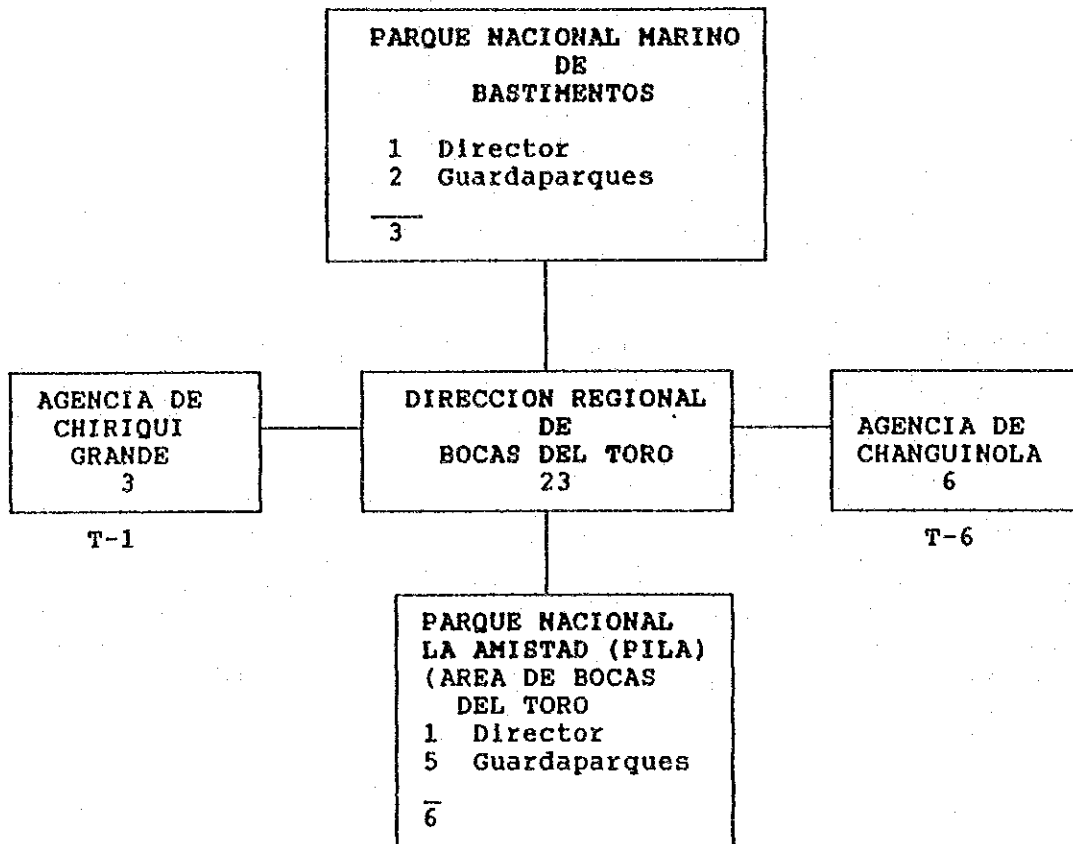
PARQUE NACIONAL MARINO
DE
BASTIMENTOS

1 Director
2 Guardaparques

3

AGENCIA DE
CHIRIQUI
GRANDE
3

T-1

DIRECCION REGIONAL
DE
BOCAS DEL TORO
23

AGENCIA DE
CHANGUINOLA
6

T-6

PARQUE NACIONAL
LA AMISTAD (PILA)
(AREA DE BOCAS
DEL TORO
1 Director
5 Guardaparques

6